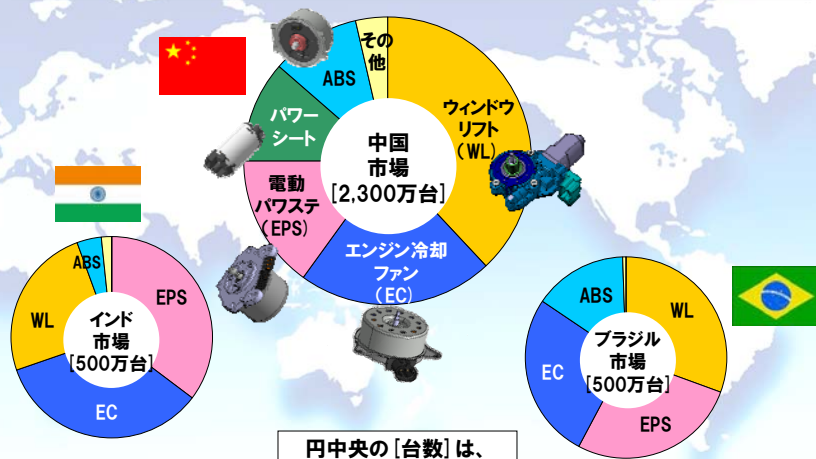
その他

ABS

ウィンドウリフト（WL）

パワーシート

中国市場［2,300万台］

電動パワステ（EPS）

エンジン冷却ファン（EC）

ABS

EPS

WL

インド市場［500万台］

EC

ABS

WL

ブラジル市場［500万台］

EC

EPS

円中央の［台数］は、